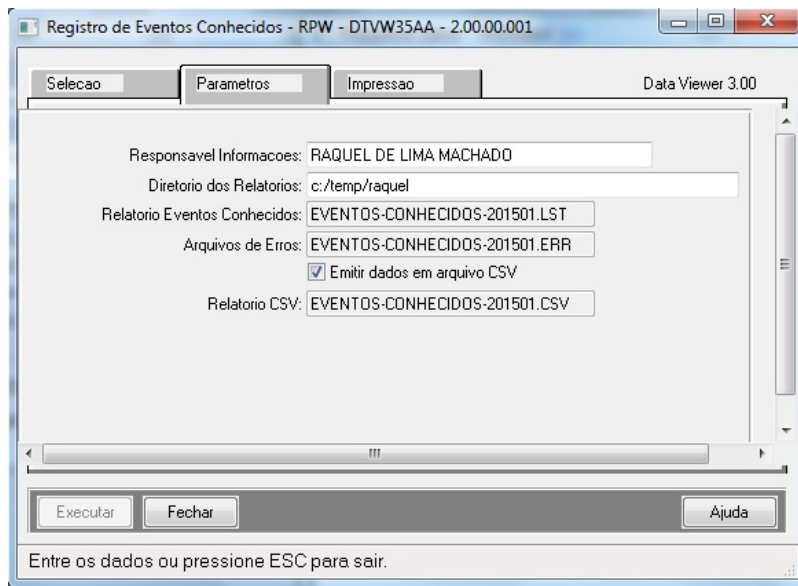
Registro de Eventos Conhecidos - RPW - DTVW35AA - 2.00.00.001

Selecao | Parametros | Impressao | Data Viewer 3.00

Responsavel Informacoes: RAQUEL DE LIMA MACHADO
Diretorio dos Relatorios: c:/temp/raquel
Relatorio Eventos Conhecidos: EVENTOS-CONHECIDOS-201501.LST
Arquivos de Erros: EVENTOS-CONHECIDOS-201501.ERR
Emitir dados em arquivo CSV
Relatorio CSV: EVENTOS-CONHECIDOS-201501.CSV

Executar | Fechar | Ajuda

Entre os dados ou pressione ESC para sair.